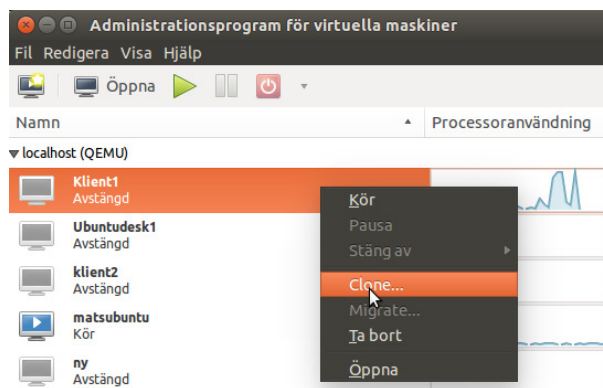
Administrationsprogram för virtuella maskiner

Fil Redigera Visa Hjälp

Öppna

Namn

Processoranvändning

localhost (QEMU)

Klient1
Avstängd

Ubuntudesk1
Avstängd

klient2
Avstängd

matsubuntu
Kör

ny
Avstängd

Kör
Pausa
Stäng av
Clone...
Migrate...
Ta bort
Öppna